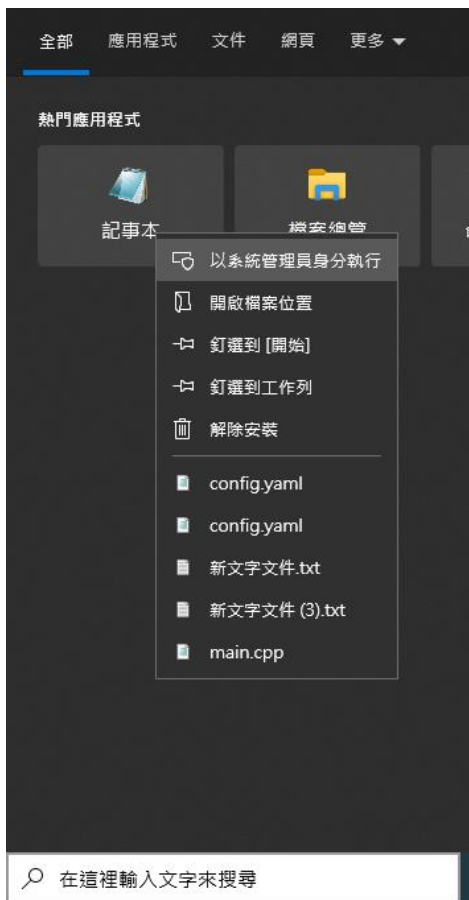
全部 應用程式 文件 網頁 更多

熱門應用程式

記事本

檔案總管

以系統管理員身分執行

開啟檔案位置

釘選到 [開始]

釘選到工作列

解除安裝

config.yaml

config.yaml

新文字文件.txt

新文字文件 (3).txt

main.cpp

在這裡輸入文字來搜尋